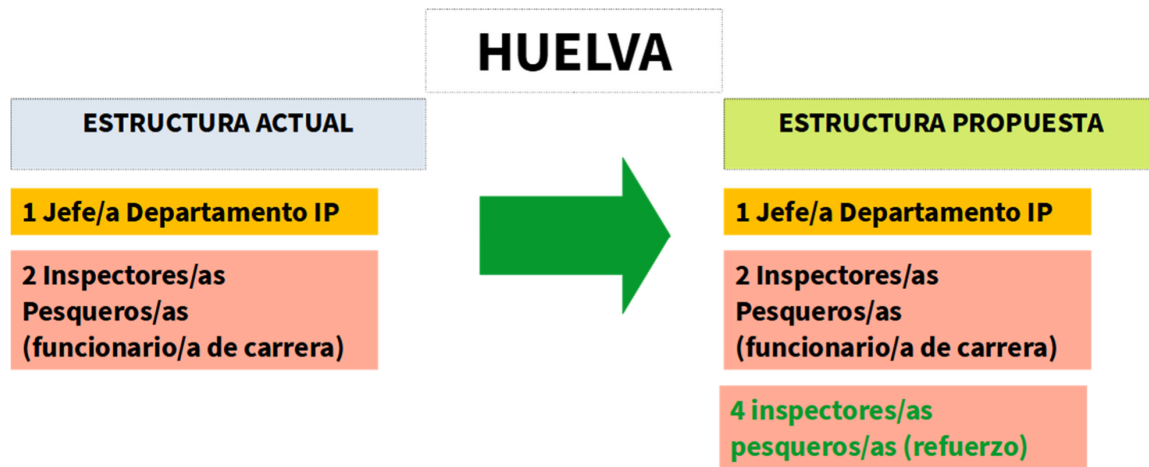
HUELVA

ESTRUCTURA ACTUAL

1 Jefe/a Departamento IP

2 Inspectores/as Pesqueros/as (funcionario/a de carrera)

ESTRUCTURA PROPUESTA

1 Jefe/a Departamento IP

2 Inspectores/as Pesqueros/as (funcionario/a de carrera)

4 inspectores/as pesqueros/as (refuerzo)